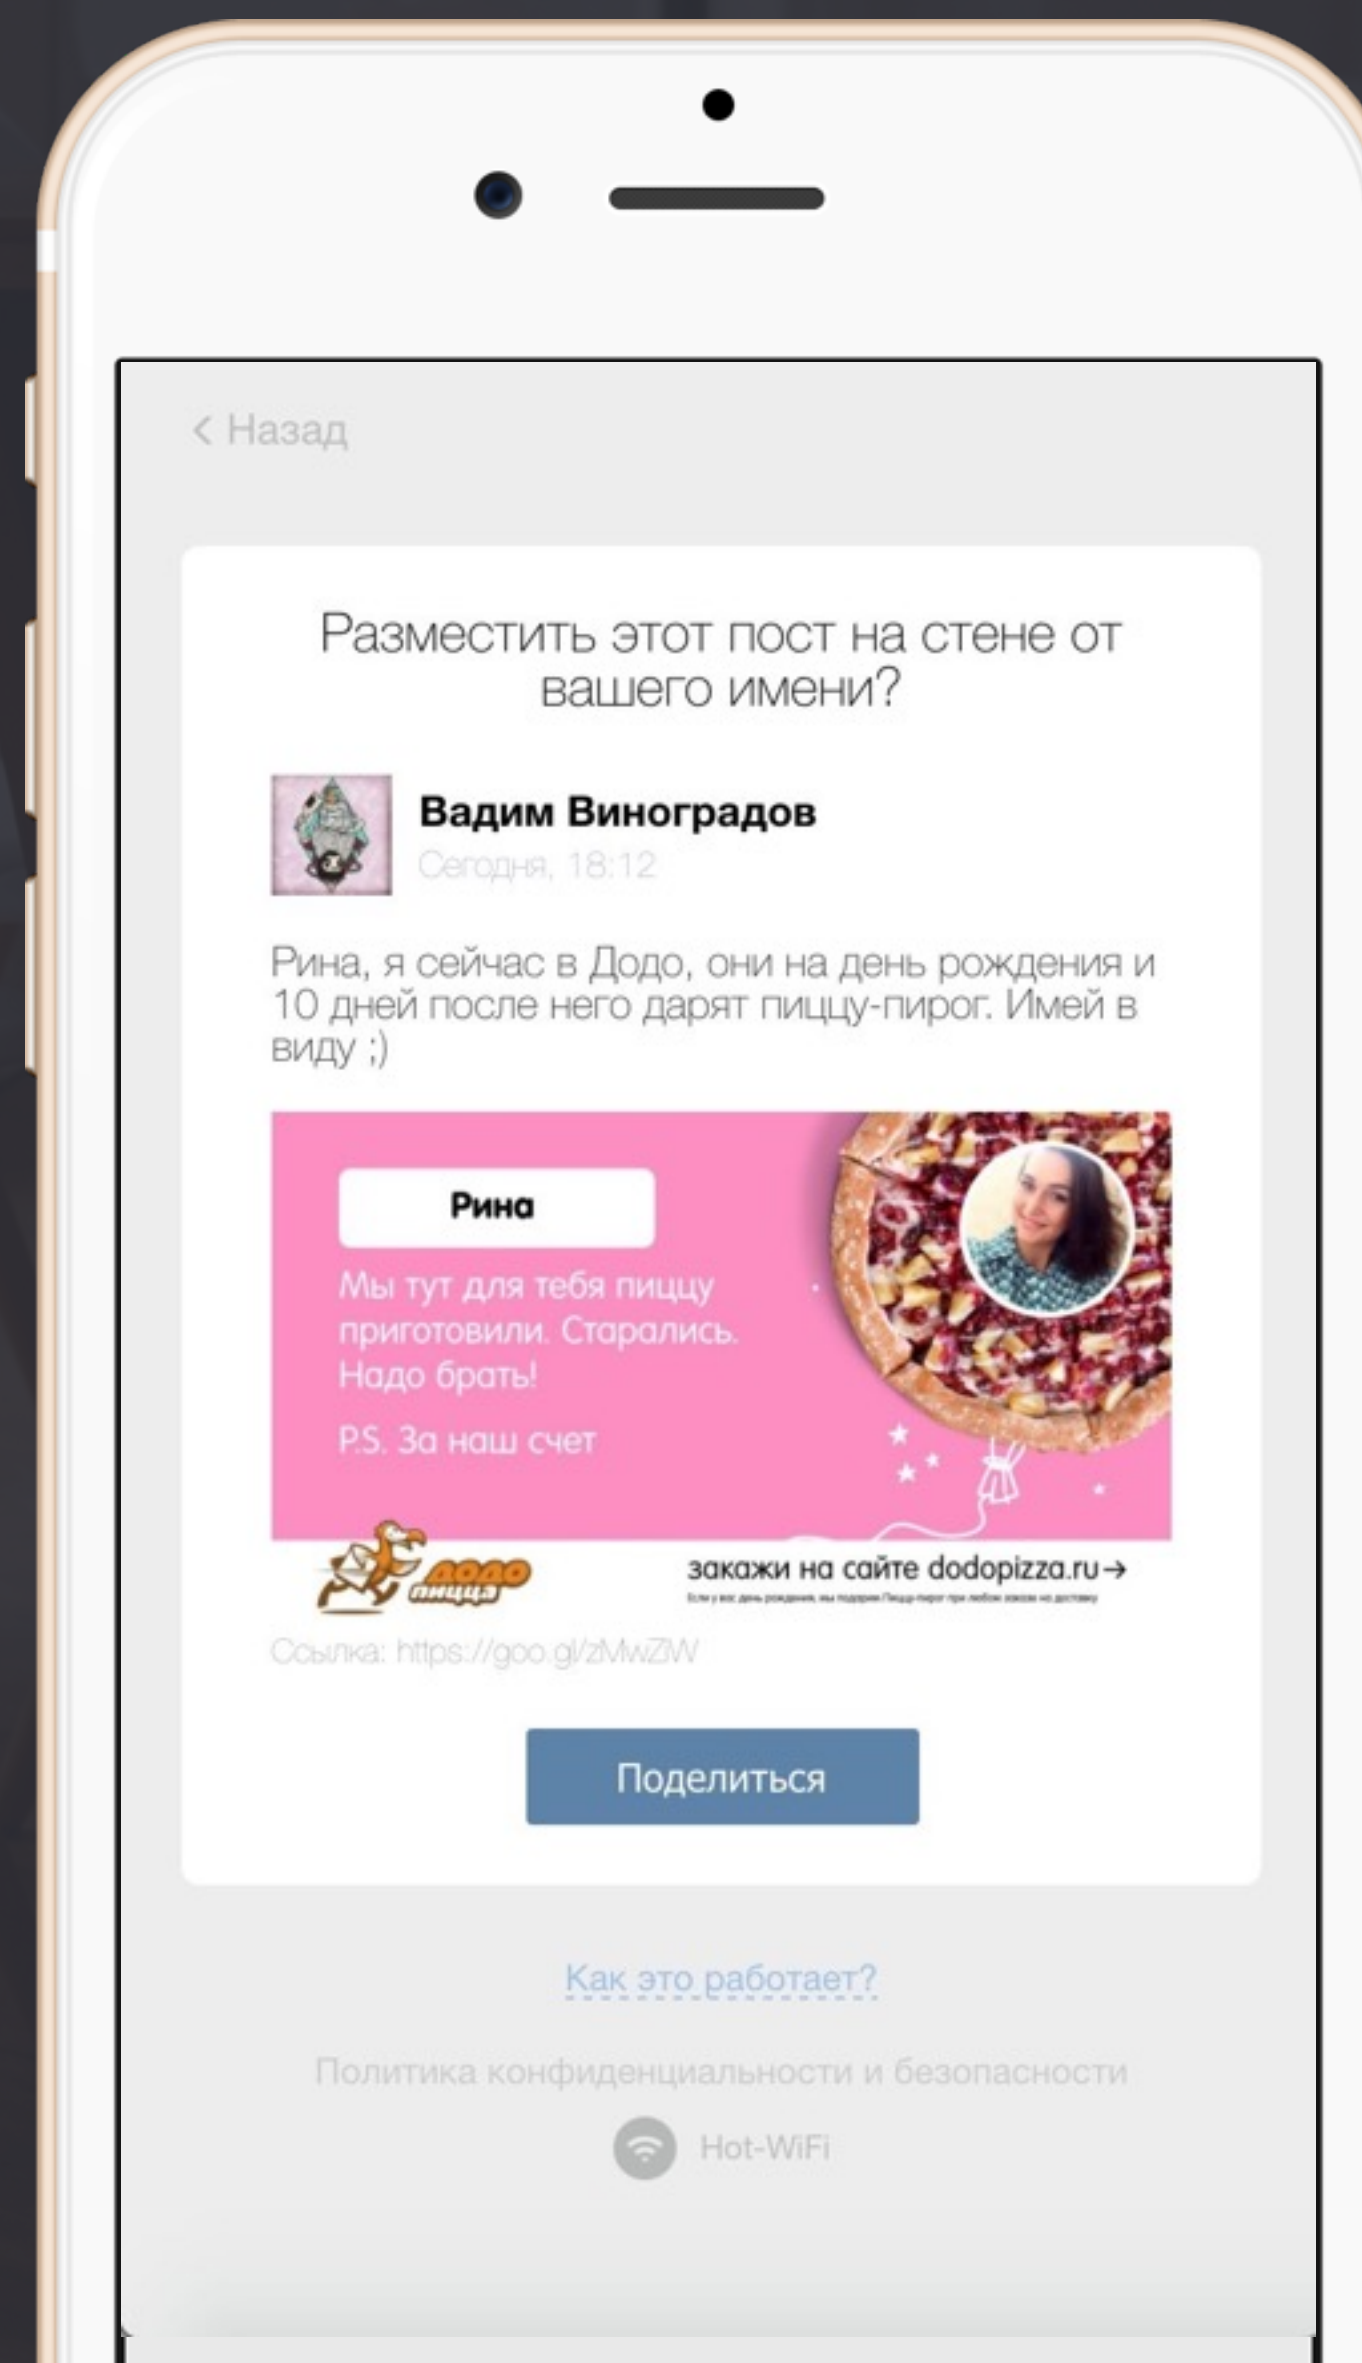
< Назад

Разместить этот пост на стене от вашего имени?

Вадим Виноградов
Сегодня, 18:12

Рина, я сейчас в Додо, они на день рождения и 10 дней после него дарят пиццу-пирог. Имей в виду ;)

Рина
Мы тут для тебя пиццу приготовили. Старались. Надо брать!
P.S. За наш счет

Додо пицца
закажи на сайте dodopizza.ru→
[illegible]

Ссылка: https://goo.gl/zMwZlW

Поделиться

Как это работает?

Политика конфиденциальности и безопасности

Hot-WiFi